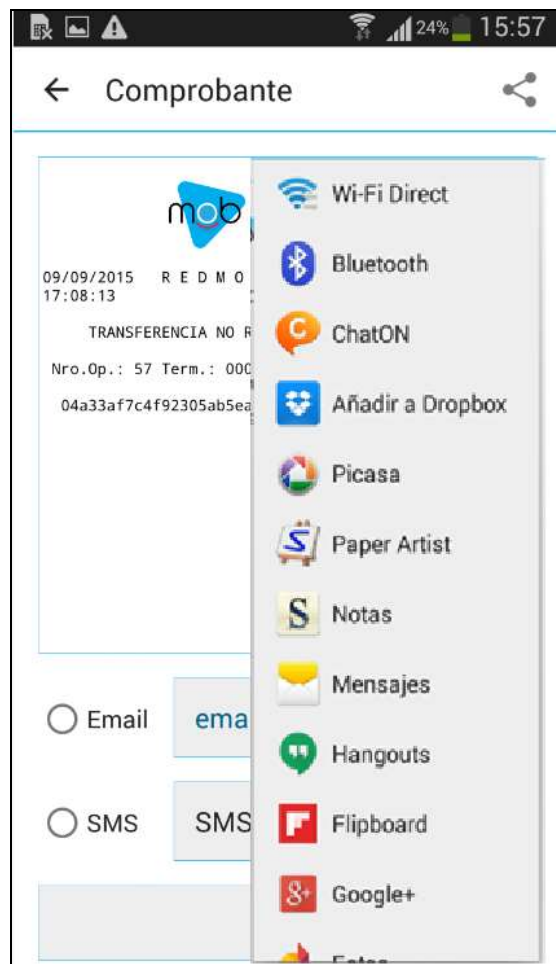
24% 15:57

← Comprobante

mob

09/09/2015 R E D M O
17:08:13

TRANSFERENCIA NO R

Nro.Op.: 57 Term.: 000

04a33af7c4f92305ab5ea

Email ema

SMS SMS

Wi-Fi Direct
Bluetooth
ChatON
Añadir a Dropbox
Picasa
Paper Artist
Notas
Mensajes
Hangouts
Flipboard
Google+
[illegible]